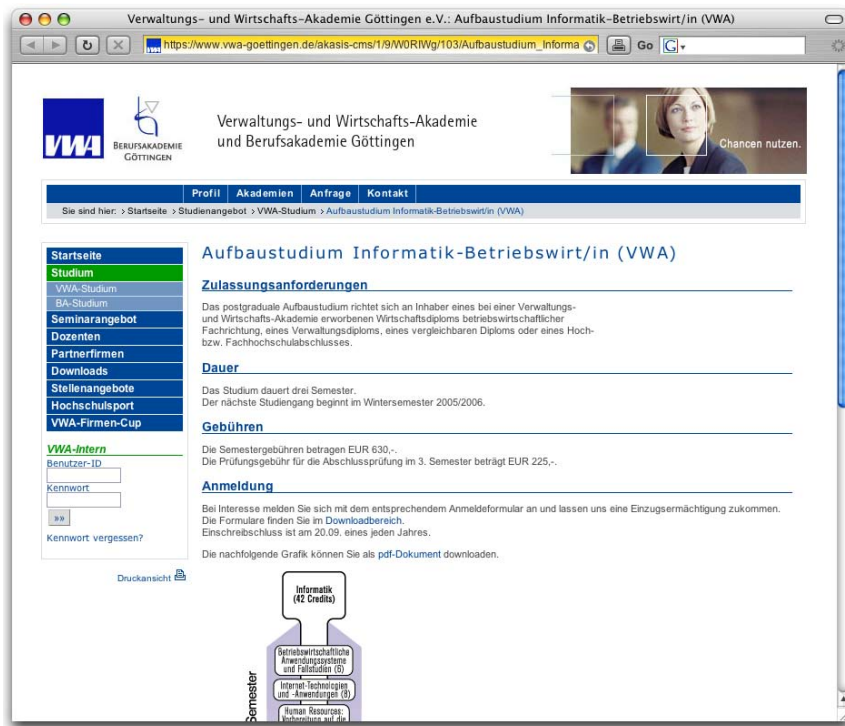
Verwaltungs- und Wirtschafts-Akademie Göttingen e.V.: Aufbaustudium Informatik-Betriebswirt/in (VWA)

https://www.vwa-goettingen.de/akasis-cms/1/9/W0RIWg/103/Aufbaustudium_Informa

Go

VWA

Berufsakademie Göttingen

Verwaltungs- und Wirtschafts-Akademie und Berufsakademie Göttingen

Chancen nutzen.

Profil | Akademien | Anfrage | Kontakt

Sie sind hier: › Startseite › Studienangebot › VWA-Studium › Aufbaustudium Informatik-Betriebswirt/in (VWA)

Startseite
Studium
VWA-Studium
BA-Studium
Seminarangebot
Dozenten
Partnerfirmen
Downloads
Stellenangebote
Hochschulsport
VWA-Firmen-Cup

VWA-Intern
Benutzer-ID
Kennwort
»»
Kennwort vergessen?

Druckansicht

Aufbaustudium Informatik-Betriebswirt/in (VWA)

Zulassungsanforderungen

Das postgraduale Aufbaustudium richtet sich an Inhaber eines bei einer Verwaltungs- und Wirtschafts-Akademie erworbenen Wirtschaftsdiploms betriebswirtschaftlicher Fachrichtung, eines Verwaltungsdiploms, eines vergleichbaren Diploms oder eines Hoch- bzw. Fachhochschulabschlusses.

Dauer

Das Studium dauert drei Semester.
Der nächste Studiengang beginnt im Wintersemester 2005/2006.

Gebühren

Die Semestergebühren betragen EUR 630,-.
Die Prüfungsgebühr für die Abschlussprüfung im 3. Semester beträgt EUR 225,-.

Anmeldung

Bei Interesse melden Sie sich mit dem entsprechenden Anmeldeformular an und lassen uns eine Einzugsermächtigung zukommen. Die Formulare finden Sie im Downloadbereich.
Einschreibschluss ist am 20.09. eines jeden Jahres.

Die nachfolgende Grafik können Sie als pdf-Dokument downloaden.

Informatik (42 Credits)

Semester

Betriebswirtschaftliche Anwendungssysteme und Fallstudien (6)

Internet-Technologien und -Anwendungen (8)

Human Resources: Vorbereitung auf die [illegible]